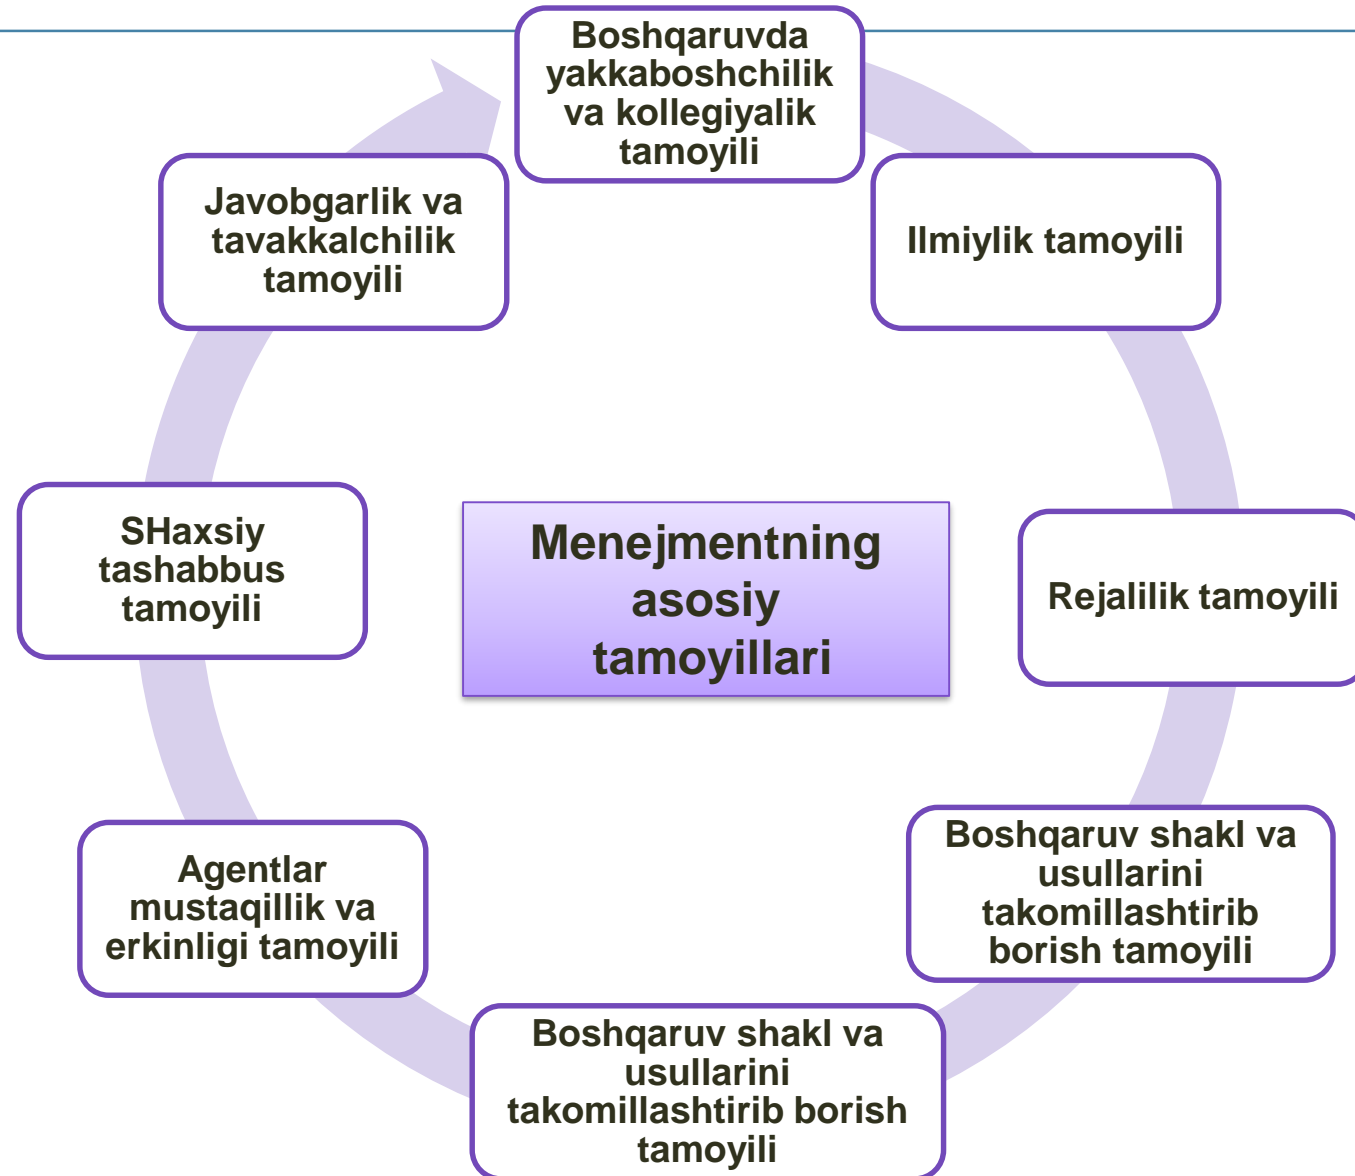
Menejmentning asosiy tamoyillari

Boshqaruvda yakkaboshchilik va kollegiyalik tamoyili

Ilmiylik tamoyili

Rejalilik tamoyili

Boshqaruv shakl va usullarini takomillashtirib borish tamoyili

Boshqaruv shakl va usullarini takomillashtirib borish tamoyili

Agentlar mustaqillik va erkinligi tamoyili

SHaxsiy tashabbus tamoyili

Javobgarlik va tavakkalchilik tamoyili